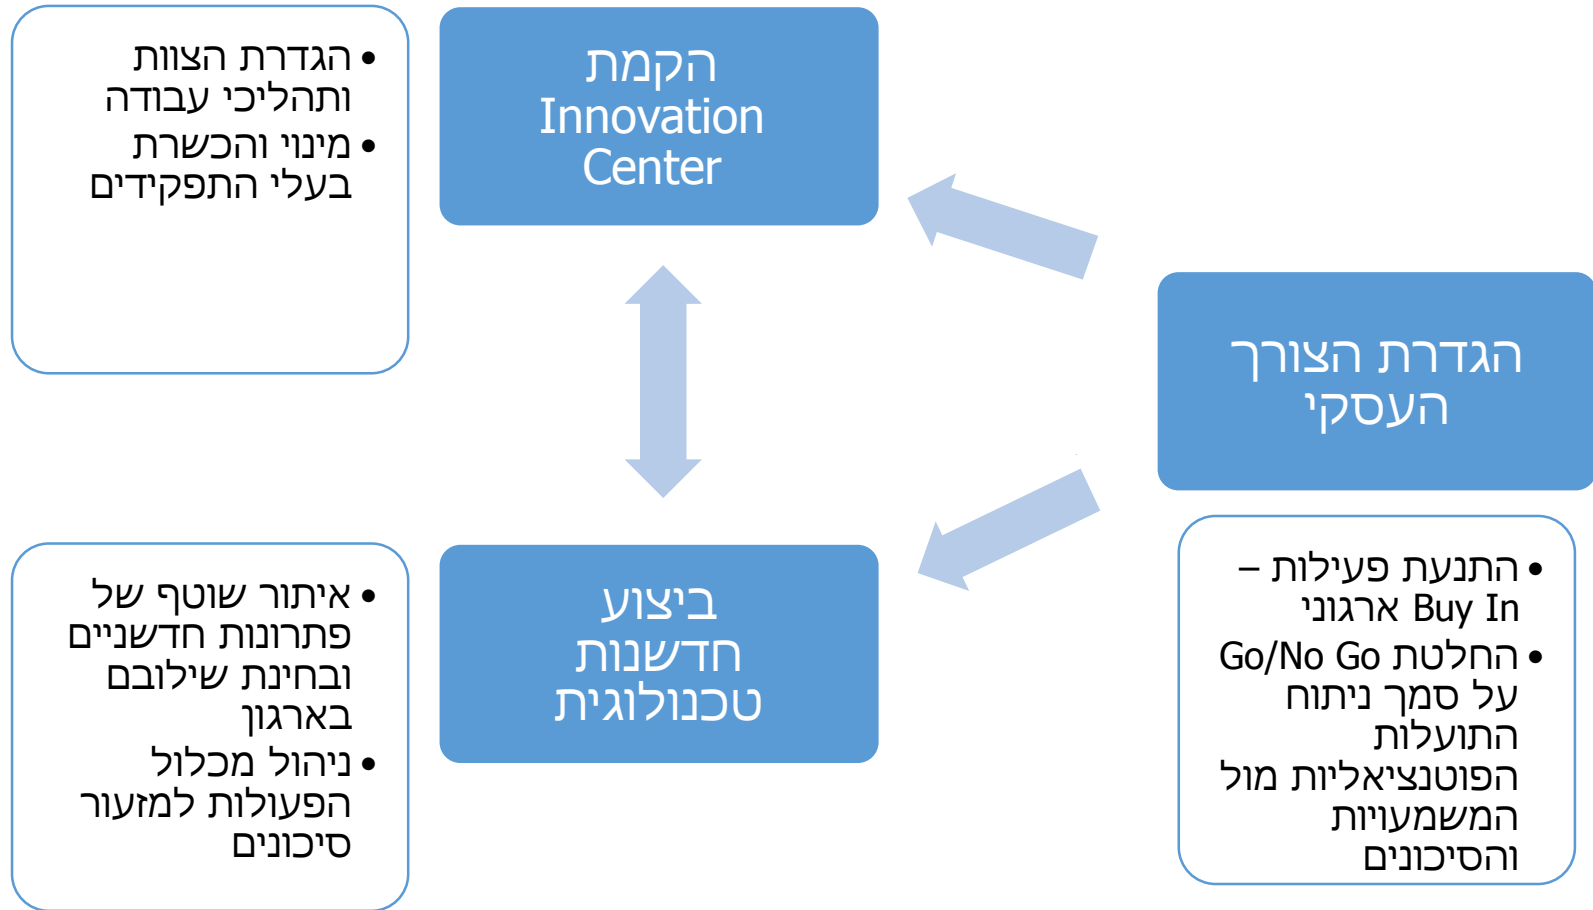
הגדרת הצורך העסקי

• התנעת פעילות – Buy In ארגוני
• החלטת Go/No Go על סמך ניתוח התועלות הפוטנציאליות מול המשמעויות והסיכונים

הקמת Innovation Center

• הגדרת הצוות ותהליכי עבודה
• מינוי והכשרת בעלי התפקידים

ביצוע חדשנות טכנולוגית

• איתור שוטף של פתרונות חדשניים ובחינת שילובם בארגון
• ניהול מכלול הפעולות למזעור סיכונים